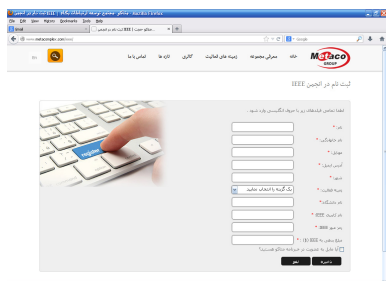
File Edit View History Bookmarks Tools Help

Gmail

متکو - عضویت IEEE ثبت نام در انجمن

www.metcocomplex.com/ieee/

Google

Metco GROUP

خانه

معرفی مجموعه

زمینه های فعالیت

گالری

تازه ها

تماس با ما

ثبت نام در انجمن IEEE

لطفا تمامی فیلدهای زیر با حروف انگلیسی وارد شود .

نام *

نام خانوادگی *

موبایل *

آدرس ایمیل *

شهر *

زمینه فعالیت *

یک گزینه را انتخاب نمایید

نام دانشگاه *

نام کالج IEEE *

رشته IEEE *

مقطع تحصیلی *

آیا مایل به عضویت در خبرنامه متکو هستید؟

ذخیره

لغو

Register